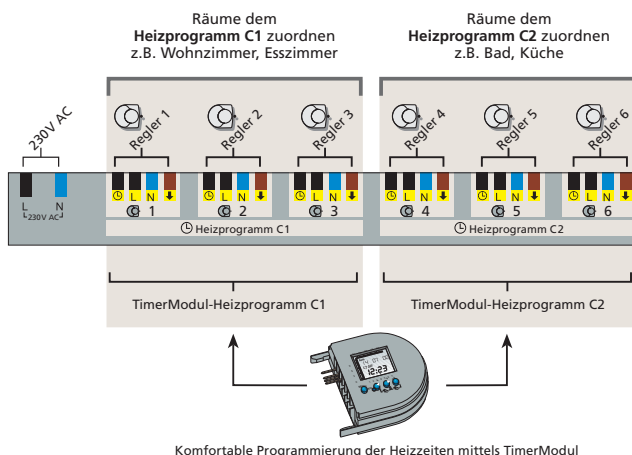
Räume dem
**Heizprogramm C1** zuordnen
z.B. Wohnzimmer, Esszimmer

Räume dem
**Heizprogramm C2** zuordnen
z.B. Bad, Küche

230V AC

Regler 1
Regler 2
Regler 3
Regler 4
Regler 5
Regler 6

L N
230V AC

L N
1
L N
2
L N
3
L N
4
L N
5
L N
6

Heizprogramm C1
Heizprogramm C2

TimerModul-Heizprogramm C1
TimerModul-Heizprogramm C2

12:23

Komfortable Programmierung der Heizzeiten mittels TimerModul